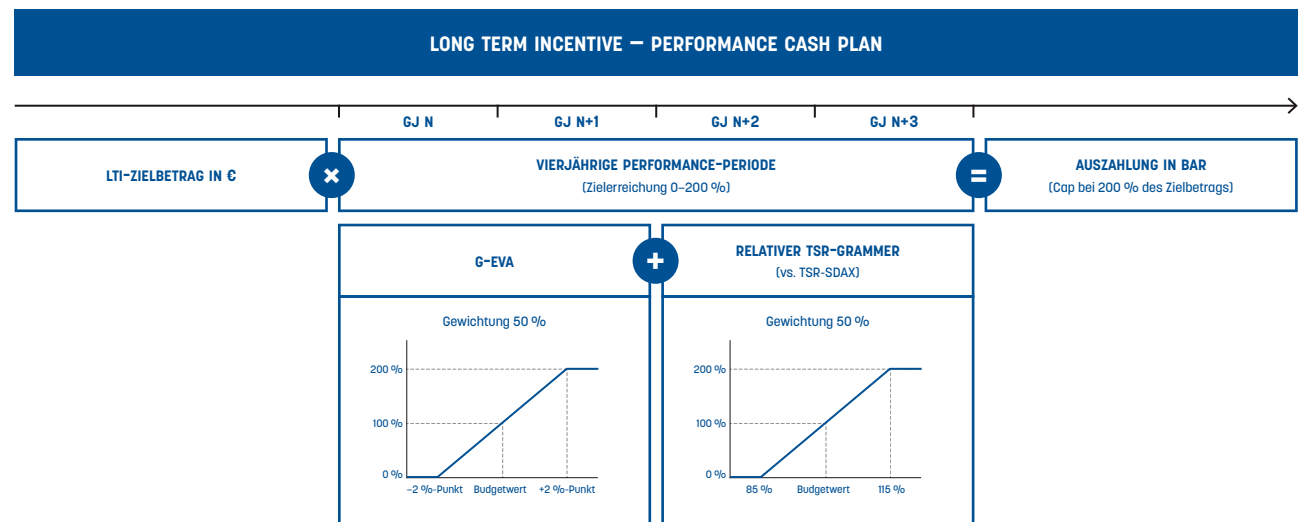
LONG TERM INCENTIVE – PERFORMANCE CASH PLAN

GJ N

GJ N+1

GJ N+2

GJ N+3

LTI-ZIELBETRAG IN €

×

VIERJÄHRIGE PERFORMANCE-PERIODE
(Zielerreichung 0–200 %)

=

AUSZAHLUNG IN BAR
(Cap bei 200 % des Zielbetrags)

G-EVA

+

RELATIVER TSR-GRAMMER
(vs. TSR-SDAX)

Gewichtung 50 %

200 %
100 %
0 %
–2 %-Punkt
Budgetwert
+2 %-Punkt

Gewichtung 50 %

200 %
100 %
0 %
85 %
Budgetwert
115 %